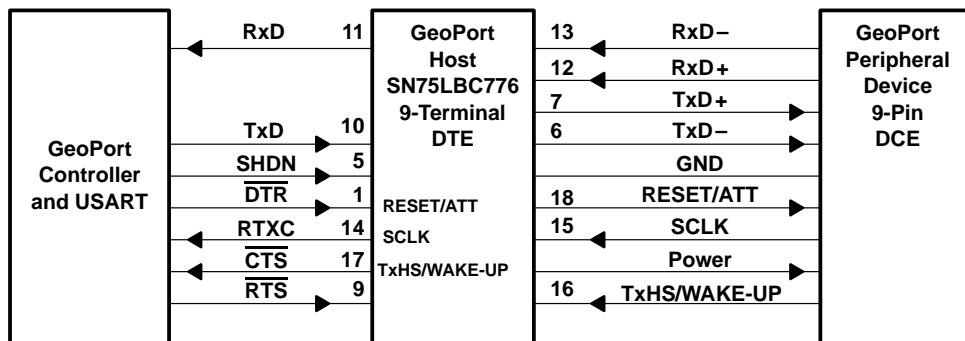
GeoPort Controller and USART

RxD 11
TxD 10
SHDN 5
$\overline{DTR}$ 1
RTXC 14
$\overline{CTS}$ 17
$\overline{RTS}$ 9

GeoPort Host SN75LBC776 9-Terminal DTE

RESET/ATT
SCLK
TxHS/WAKE-UP

13 RxD−
12 RxD+
7 TxD+
6 TxD−
GND
18 RESET/ATT
15 SCLK
Power
16 TxHS/WAKE-UP

GeoPort Peripheral Device 9-Pin DCE